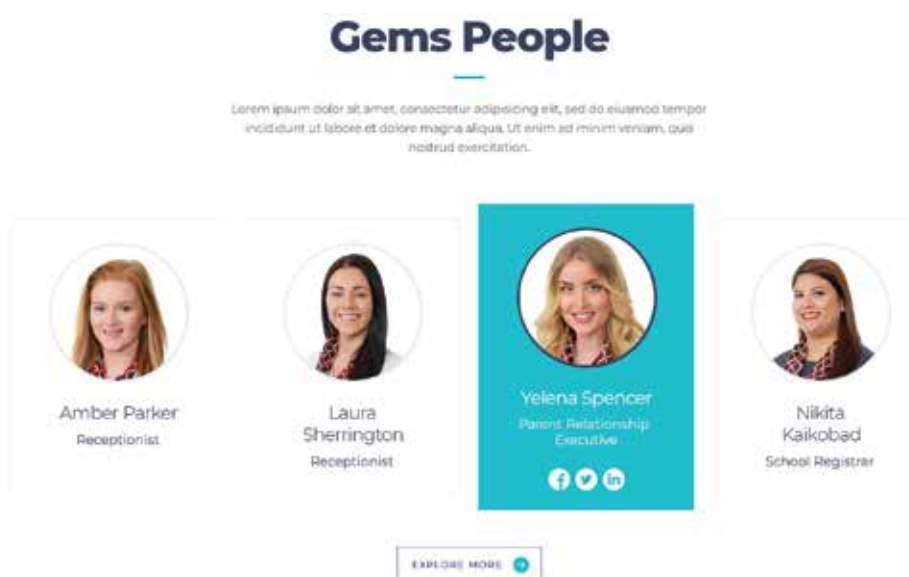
Gems People

Lorem ipsum dolor sit amet, consectetur adipisicing elit, sed do eiusmod tempor incididunt ut labore et dolore magna aliqua. Ut enim ad minim veniam, quis nostrud exercitation.

Amber Parker
Receptionist

Laura Sherrington
Receptionist

Yelena Spencer
Parent Relationship Executive

Nikita Kaikobad
School Registrar

EXPLORE MORE